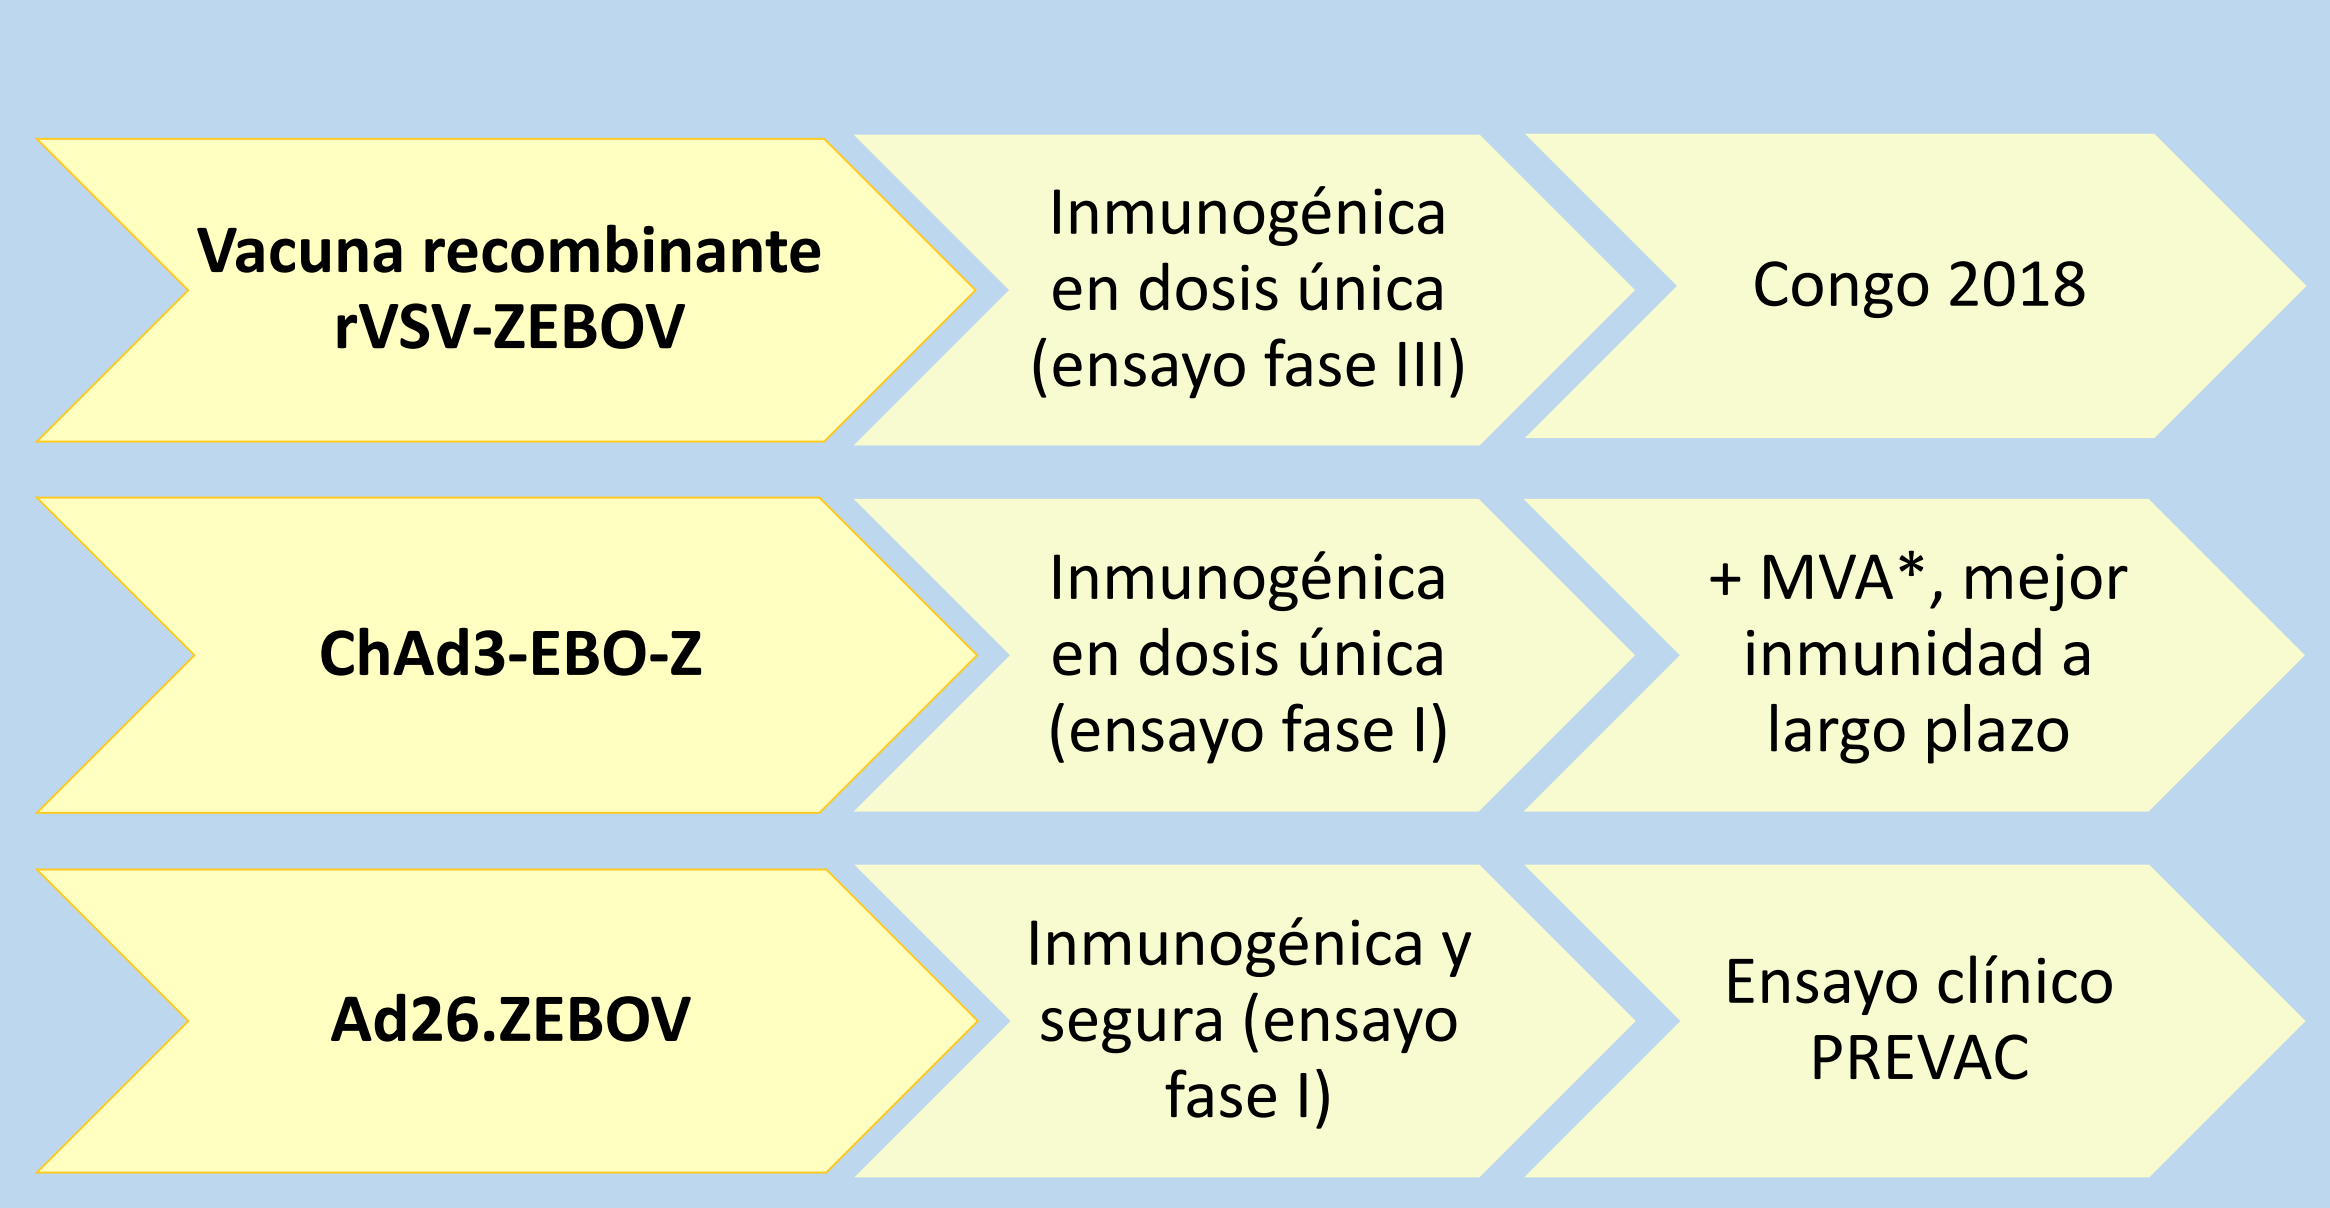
Vacuna recombinante rVSV-ZEBOV

Inmunogénica en dosis única (ensayo fase III)

Congo 2018

ChAd3-EBO-Z

Inmunogénica en dosis única (ensayo fase I)

+ MVA*, mejor inmunidad a largo plazo

Ad26.ZEBOV

Inmunogénica y segura (ensayo fase I)

Ensayo clínico PREVAC